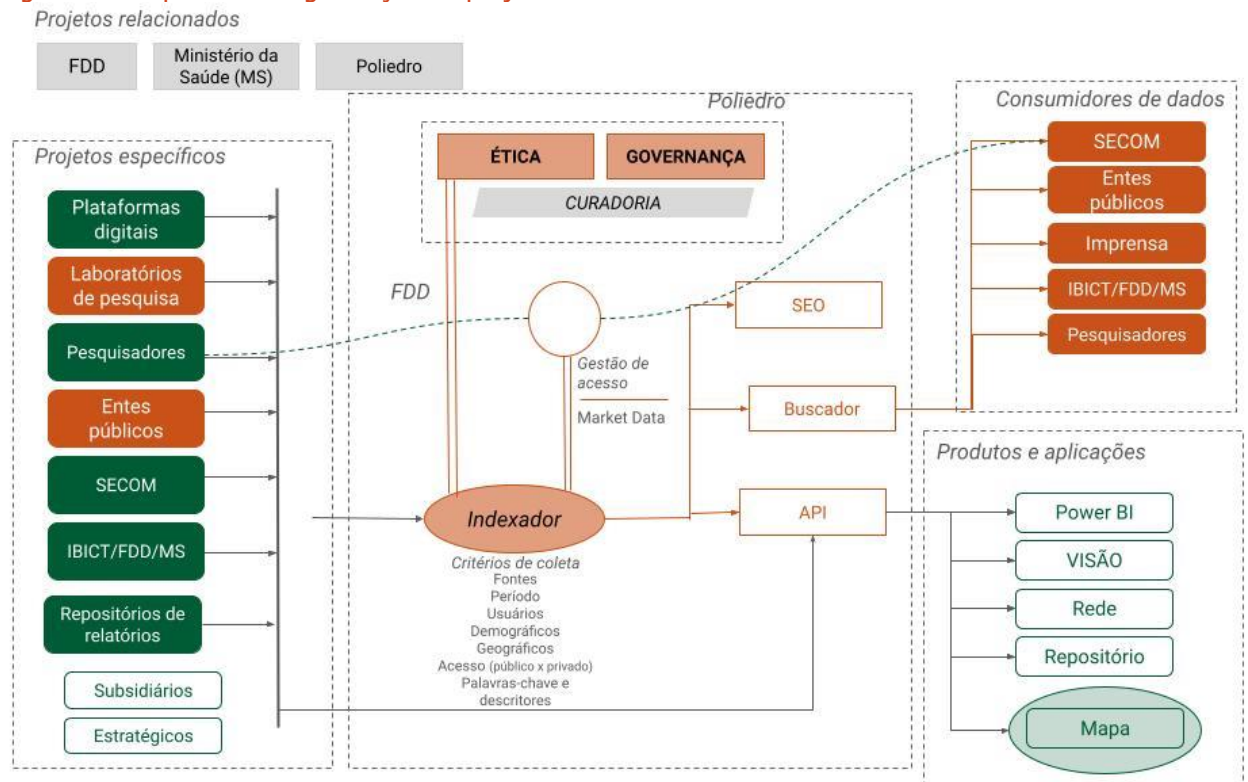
Projetos relacionados

FDD

Ministério da Saúde (MS)

Poliedro

Projetos específicos

Plataformas digitais

Laboratórios de pesquisa

Pesquisadores

Entes públicos

SECOM

IBICT/FDD/MS

Repositórios de relatórios

Subsidiários

Estratégicos

Poliedro

ÉTICA

GOVERNANÇA

CURADORIA

FDD

Gestão de acesso

Market Data

Indexador

Critérios de coleta
Fontes
Período
Usuários
Demográficos
Geográficos
Acesso (público x privado)
Palavras-chave e descritores

SEO

Buscador

API

Consumidores de dados

SECOM

Entes públicos

Imprensa

IBICT/FDD/MS

Pesquisadores

Produtos e aplicações

Power BI

VISÃO

Rede

Repositório

Mapa